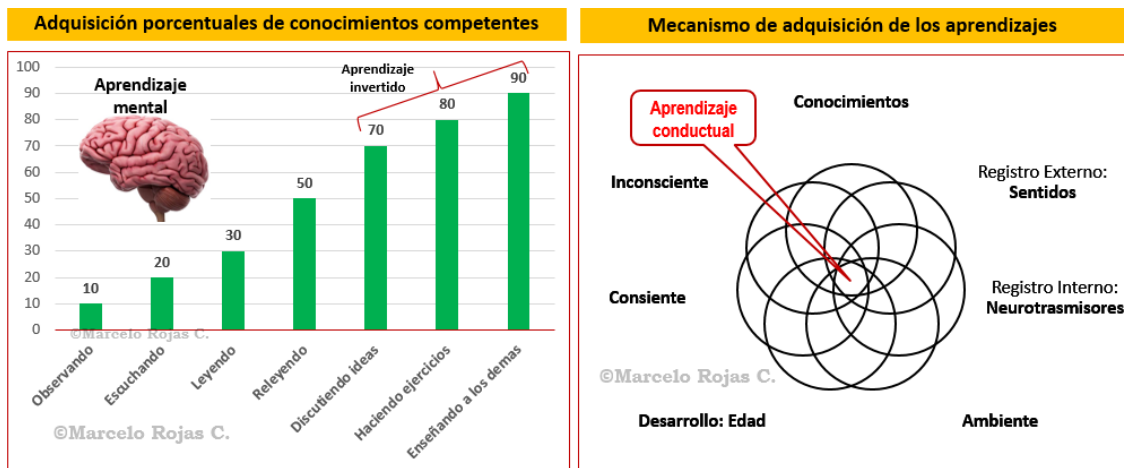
Adquisición porcentuales de conocimientos competentes

Aprendizaje mental

Aprendizaje invertido

| | |
|---|---|
| Observando | 10 |
| Escuchando | 20 |
| Leyendo | 30 |
| Releyendo | 50 |
| Discutiendo ideas | 70 |
| Haciendo ejercicios | 80 |
| Enseñando a los demas | 90 |

100, 90, 80, 70, 60, 50, 40, 30, 20, 10, 0

©Marcelo Rojas C.

©Marcelo Rojas C.

Mecanismo de adquisición de los aprendizajes

Aprendizaje conductual

Conocimientos

Inconsciente

Registro Externo: Sentidos

Consiente

Registro Interno: Neurotrasmisores

©Marcelo Rojas C.

Desarrollo: Edad

Ambiente